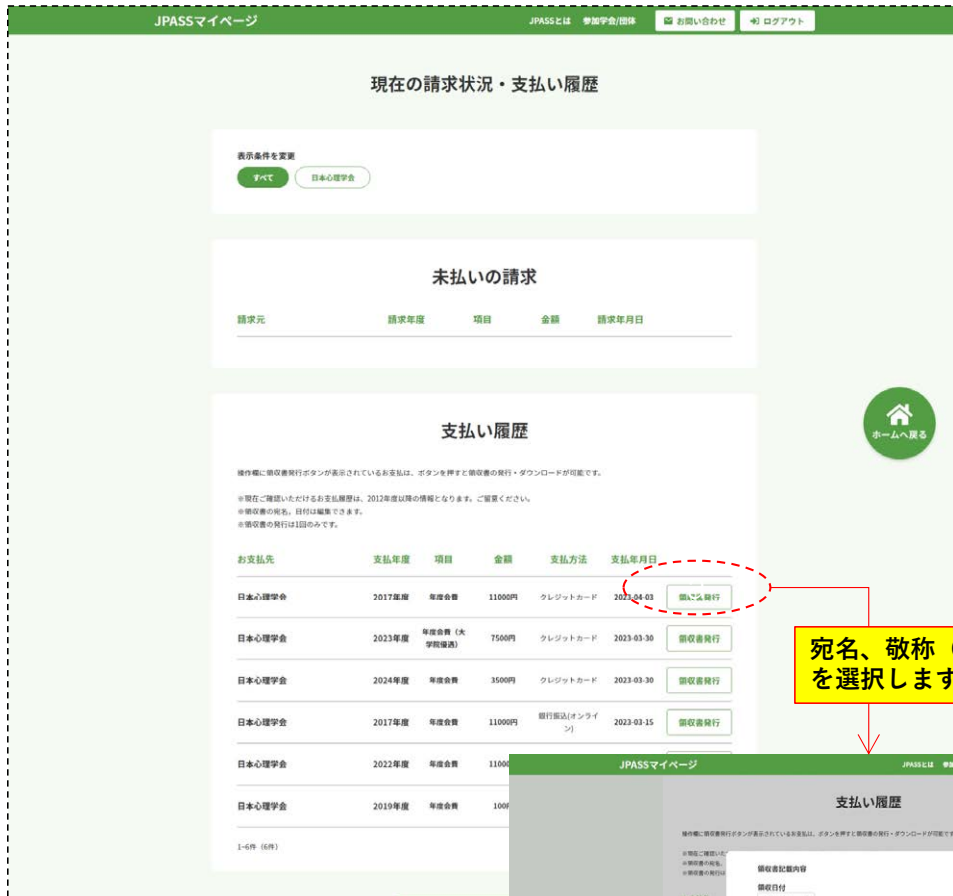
JPASSマイページ

JPASSとは　参加学会/団体　お問い合わせ　ログアウト

現在の請求状況・支払い履歴

表示条件を変更

すべて　日本心理学会

未払いの請求

| 請求元 | 請求年度 | 項目 | 金額 | 請求年月日 |
|---|---|---|---|---|

支払い履歴

操作欄に領収書発行ボタンが表示されているお支払は、ボタンを押すと領収書の発行・ダウンロードが可能です。

※現在ご確認いただけるお支払履歴は、2012年度以降の情報となります。ご留意ください。
※領収書の宛名、日付は編集できます。
※領収書の発行は1回のみです。

| お支払先 | 支払年度 | 項目 | 金額 | 支払方法 | 支払年月日 | |
|---|---|---|---|---|---|---|
| 日本心理学会 | 2017年度 | 年度会費 | 11000円 | クレジットカード | 2023-04-03 | 領収書発行 |
| 日本心理学会 | 2023年度 | 年度会費（大学院優遇） | 7500円 | クレジットカード | 2023-03-30 | 領収書発行 |
| 日本心理学会 | 2024年度 | 年度会費 | 3500円 | クレジットカード | 2023-03-30 | 領収書発行 |
| 日本心理学会 | 2017年度 | 年度会費 | 11000円 | 銀行振込(オンライン) | 2023-03-15 | 領収書発行 |
| 日本心理学会 | 2022年度 | 年度会費 | 11000 | | | |
| 日本心理学会 | 2019年度 | 年度会費 | 100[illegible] | | | |

1-6件（6件）

ホームへ戻る

宛名、敬称（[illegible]
を選択しま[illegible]

JPASSマイページ
JPASSとは　参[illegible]
支払い履歴
操作欄に領収書発行ボタンが表示されているお支払は、ボタンを押すと領収書の発行・ダウンロードが可能です
領収書記載内容
領収日付